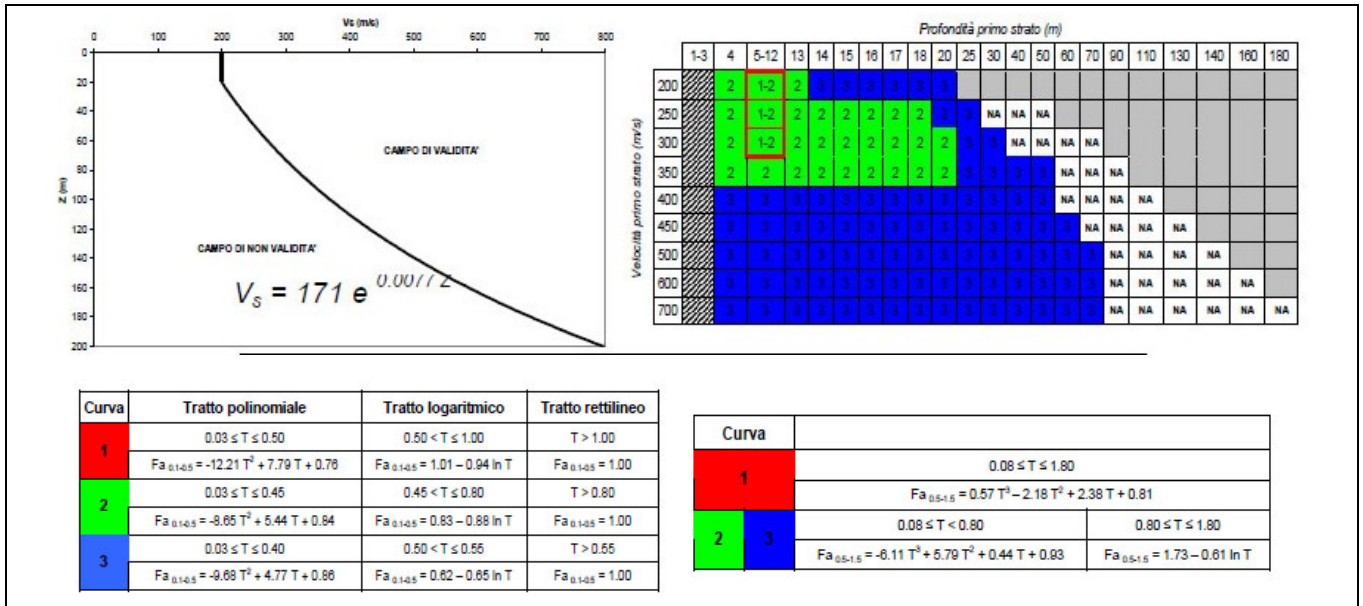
Vs (m/s)

0 100 200 300 400 500 600 700 800

0 20 40 60 80 100 120 140 160 180 200

Z (m)

CAMPO DI VALIDITA'

CAMPO DI NON VALIDITA'

$V_S = 171\ e^{0.0077\ Z}$

Profondità primo strato (m)

Velocità primo strato (m/s)

| | 1-3 | 4 | 5-12 | 13 | 14 | 15 | 16 | 17 | 18 | 20 | 25 | 30 | 40 | 50 | 60 | 70 | 90 | 110 | 130 | 140 | 160 | 180 |
|---|---|---|---|---|---|---|---|---|---|---|---|---|---|---|---|---|---|---|---|---|---|---|
| 200 | | 2 | 1-2 | 2 | 3 | 3 | 3 | 3 | 3 | 3 | | | | | | | | | | | | |
| 250 | | 2 | 1-2 | 2 | 2 | 2 | 2 | 2 | 2 | 3 | 3 | NA | NA | NA | | | | | | | | |
| 300 | | 2 | 1-2 | 2 | 2 | 2 | 2 | 2 | 2 | 2 | 3 | 3 | NA | NA | NA | NA | | | | | | |
| 350 | | 2 | 2 | 2 | 2 | 2 | 2 | 2 | 2 | 2 | 3 | 3 | 3 | 3 | NA | NA | NA | | | | | |
| 400 | | 3 | 3 | 3 | 3 | 3 | 3 | 3 | 3 | 3 | 3 | 3 | 3 | 3 | NA | NA | NA | NA | | | | |
| 450 | | 3 | 3 | 3 | 3 | 3 | 3 | 3 | 3 | 3 | 3 | 3 | 3 | 3 | 3 | NA | NA | NA | NA | | | |
| 500 | | 3 | 3 | 3 | 3 | 3 | 3 | 3 | 3 | 3 | 3 | 3 | 3 | 3 | 3 | 3 | NA | NA | NA | NA | | |
| 600 | | 3 | 3 | 3 | 3 | 3 | 3 | 3 | 3 | 3 | 3 | 3 | 3 | 3 | 3 | 3 | NA | NA | NA | NA | NA | |
| 700 | | 3 | 3 | 3 | 3 | 3 | 3 | 3 | 3 | 3 | 3 | 3 | 3 | 3 | 3 | 3 | NA | NA | NA | NA | NA | NA |

| Curva | Tratto polinomiale | Tratto logaritmico | Tratto rettilineo |
|---|---|---|---|
| 1 | $0.03 \le T \le 0.50$ | $0.50 < T \le 1.00$ | $T > 1.00$ |
| | $Fa_{0.1-0.5} = -12.21\ T^2 + 7.79\ T + 0.76$ | $Fa_{0.1-0.5} = 1.01 - 0.94 \ln T$ | $Fa_{0.1-0.5} = 1.00$ |
| 2 | $0.03 \le T \le 0.45$ | $0.45 < T \le 0.80$ | $T > 0.80$ |
| | $Fa_{0.1-0.5} = -8.65\ T^2 + 5.44\ T + 0.84$ | $Fa_{0.1-0.5} = 0.83 - 0.88 \ln T$ | $Fa_{0.1-0.5} = 1.00$ |
| 3 | $0.03 \le T \le 0.40$ | $0.50 < T \le 0.55$ | $T > 0.55$ |
| | $Fa_{0.1-0.5} = -9.68\ T^2 + 4.77\ T + 0.86$ | $Fa_{0.1-0.5} = 0.62 - 0.65 \ln T$ | $Fa_{0.1-0.5} = 1.00$ |

| Curva | | |
|---|---|---|
| 1 | $0.08 \le T \le 1.80$ | |
| | $Fa_{0.5-1.5} = 0.57\ T^3 - 2.18\ T^2 + 2.38\ T + 0.81$ | |
| 2 3 | $0.08 \le T < 0.80$ | $0.80 \le T \le 1.80$ |
| | $Fa_{0.5-1.5} = -6.11\ T^3 + 5.79\ T^2 + 0.44\ T + 0.93$ | $Fa_{0.5-1.5} = 1.73 - 0.61 \ln T$ |